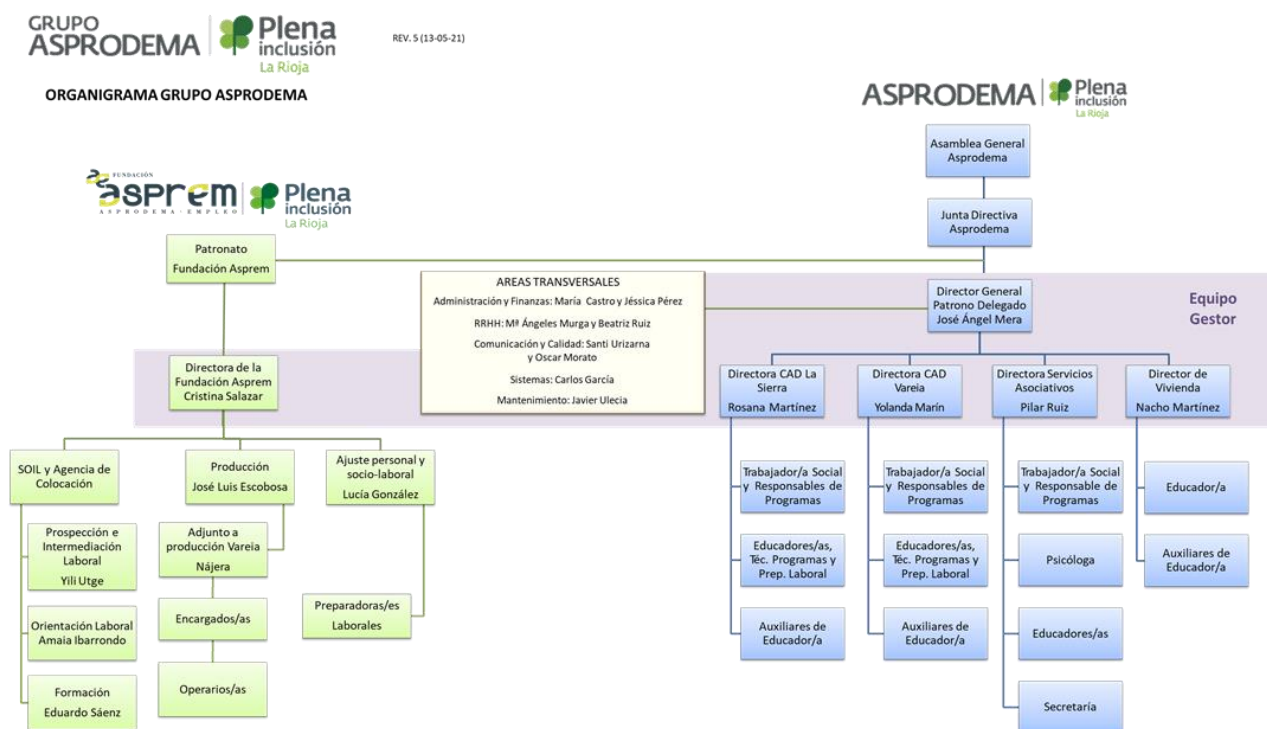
GRUPO ASPRODEMA | Plena inclusión La Rioja

REV. 5 (13-05-21)

ORGANIGRAMA GRUPO ASPRODEMA

ASPRODEMA | Plena inclusión La Rioja

Asamblea General Asprodema

Junta Directiva Asprodema

FUNDACIÓN ASPREM ASPRODEMA · EMPLEO | Plena inclusión La Rioja

Patronato Fundación Asprem

AREAS TRANSVERSALES
Administración y Finanzas: María Castro y Jéssica Pérez
RRHH: Mª Ángeles Murga y Beatriz Ruiz
Comunicación y Calidad: Santi Urizarna y Oscar Morato
Sistemas: Carlos García
Mantenimiento: Javier Ulecia

Director General Patrono Delegado José Ángel Mera

Equipo Gestor

Directora de la Fundación Asprem Cristina Salazar

Directora CAD La Sierra Rosana Martínez

Directora CAD Vareia Yolanda Marín

Directora Servicios Asociativos Pilar Ruiz

Director de Vivienda Nacho Martínez

SOIL y Agencia de Colocación

Producción José Luis Escobosa

Ajuste personal y socio-laboral Lucía González

Prospección e Intermediación Laboral Yili Utge

Adjunto a producción Vareia Nájera

Orientación Laboral Amaia Ibarrondo

Encargados/as

Preparadoras/es Laborales

Formación Eduardo Sáenz

Operarios/as

Trabajador/a Social y Responsables de Programas

Educadores/as, Téc. Programas y Prep. Laboral

Auxiliares de Educador/a

Trabajador/a Social y Responsables de Programas

Educadores/as, Téc. Programas y Prep. Laboral

Auxiliares de Educador/a

Trabajador/a Social y Responsable de Programas

Psicóloga

Educadores/as

Secretaría

Educador/a

Auxiliares de Educador/a